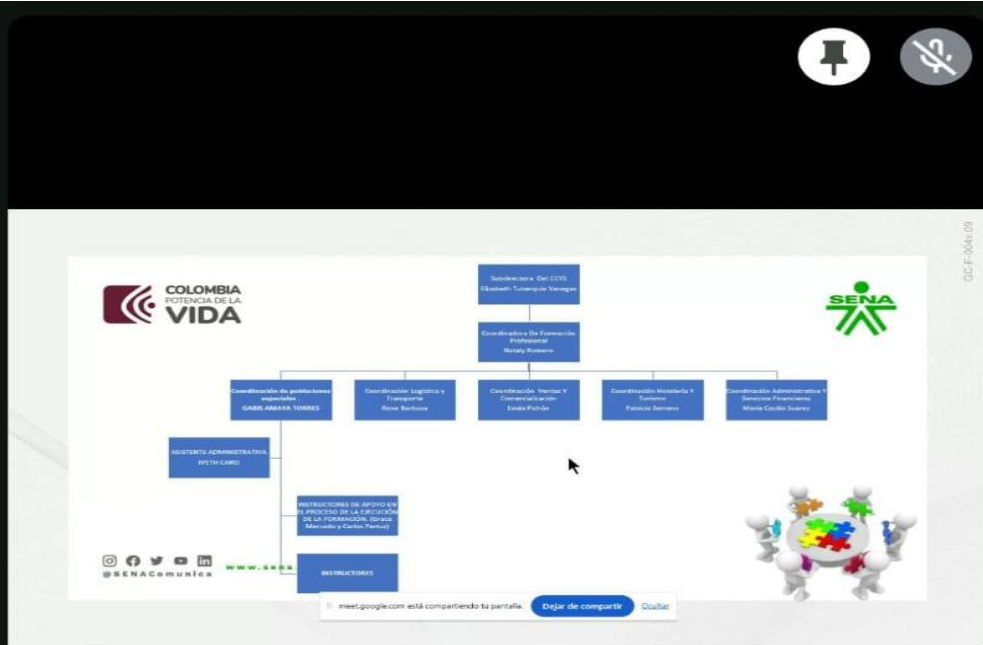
GC-F-004 V.09

COLOMBIA POTENCIA DE LA VIDA

SENA

Subdirectora Del CCYS
Elizabeth Tubanquia Vanegas

Coordinadora De Formación Profesional
Nataly Romero

Coordinación de poblaciones especiales .
GABIL AMAYA TORRES

Coordinación Logística y Transporte
Rene Barbosa

Coordinación Ventas Y Comercialización
Linda Pizrón

Coordinación Hotelería Y Turismo
Patricia Serrano

Coordinación Administrativa Y Servicios Financieros
Maria Cecilia Suarez

ASISTENTE ADMINISTRATIVA
IVETH CARO

INSTRUCTORES DE APOYO EN EL PROCESO DE LA EJECUCIÓN DE LA FORMACION. (Graciela Mercado y Carlos Portus)

INSTRUCTORES

@SENAComunica

www.sena.

meet.google.com está compartiendo tu pantalla. Dejar de compartir Ocultar